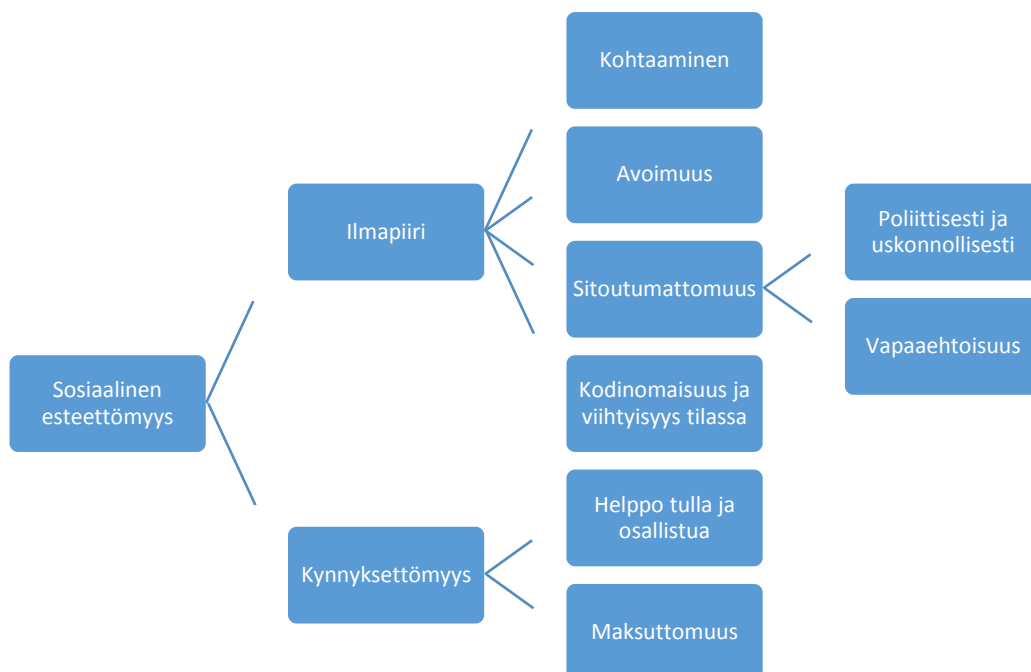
Sosiaalinen esteettömyys

Ilmapiiri

Kohtaaminen

Avoimuus

Sitoutumattomuus

Poliittisesti ja uskonnollisesti

Vapaaehtoisuus

Kodinomaisuus ja viihtyisyys tilassa

Kynnyksettömyys

Helppo tulla ja osallistua

Maksuttomuus